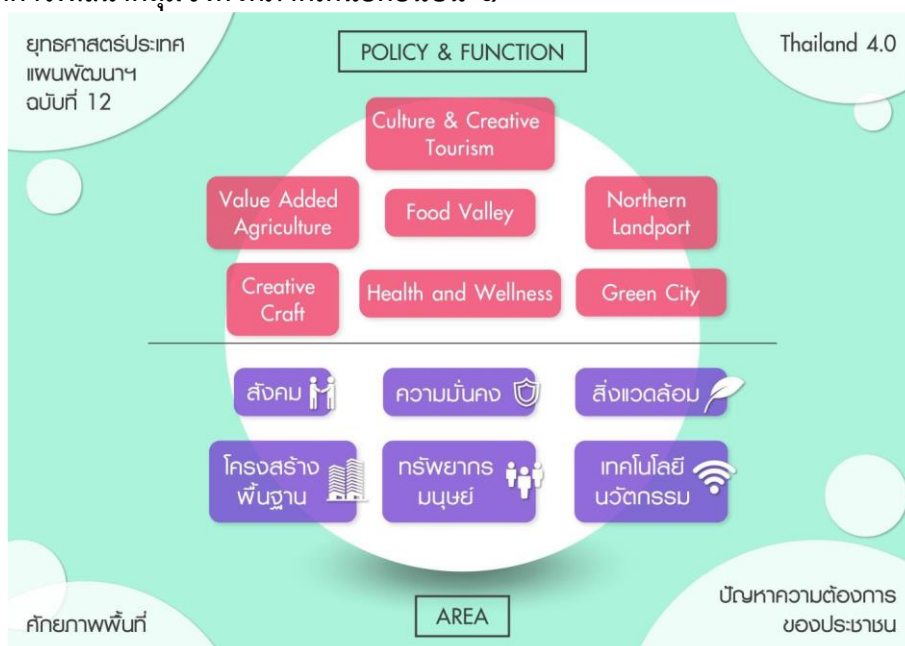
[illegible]

ยุทธศาสตร์ประเทศ แผนพัฒนาฯ ฉบับที่ 12

POLICY & FUNCTION

Thailand 4.0

Culture & Creative Tourism

Value Added Agriculture

Food Valley

Northern Landport

Creative Craft

Health and Wellness

Green City

สังคม

ความมั่นคง

สิ่งแวดล้อม

โครงสร้างพื้นฐาน

ทรัพยากรมนุษย์

เทคโนโลยีนวัตกรรม

ศักยภาพพื้นที่

AREA

ปัญหาความต้องการของประชาชน